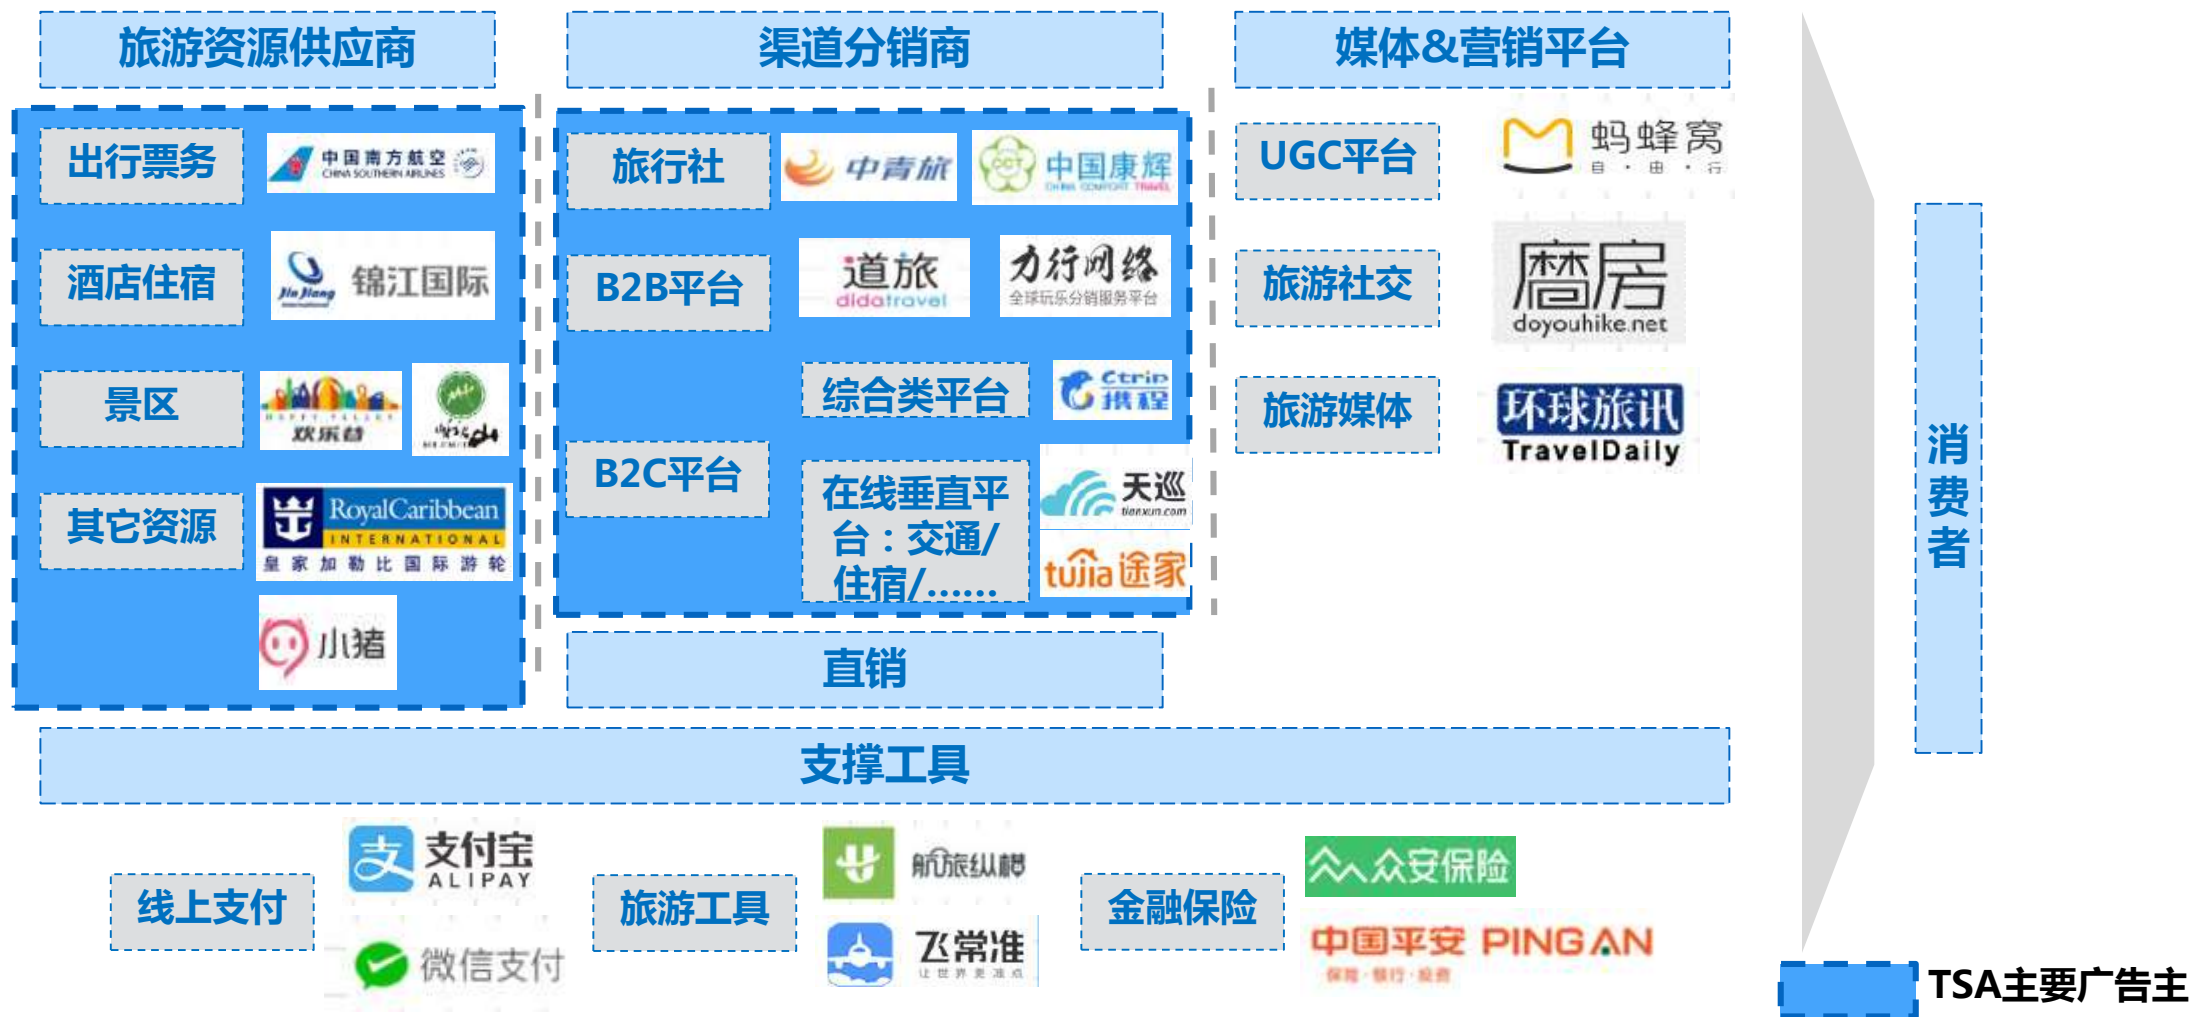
旅游资源供应商

渠道分销商

媒体&营销平台

出行票务

中国南方航空 CHINA SOUTHERN AIRLINES

旅行社

中青旅

中国康辉 CHINA COMFORT TRAVEL

UGC平台

蚂蜂窝 自·由·行

酒店住宿

Jin Jiang 锦江国际

B2B平台

道旅 didatravel

力行网络 全球玩乐分销服务平台

旅游社交

磨房 doyouhike.net

景区

欢乐谷

综合类平台

Ctrip 携程

旅游媒体

环球旅讯 TravelDaily

其它资源

RoyalCaribbean INTERNATIONAL 皇家加勒比国际游轮

B2C平台

在线垂直平台：交通/住宿/……

天巡 tianxun.com

tujia 途家

小猪

直销

消费者

支撑工具

线上支付

支付宝 ALIPAY

微信支付

旅游工具

航旅纵横

飞常准

金融保险

众安保险

中国平安 PINGAN 保险·银行·投资

TSA主要广告主